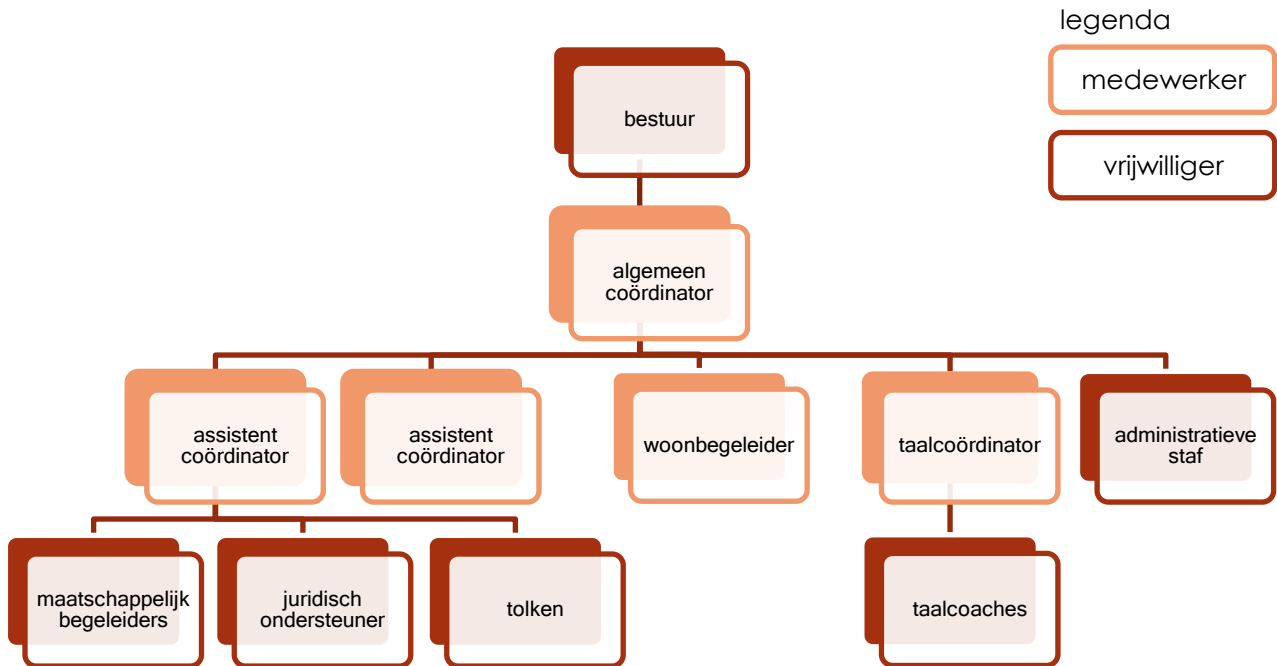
legenda

medewerker

vrijwilliger

bestuur

algemeen coördinator

assistent coördinator

assistent coördinator

woonbegeleider

taalcoördinator

administratieve staf

maatschappelijk begeleiders

juridisch ondersteuner

tolken

taalcoaches